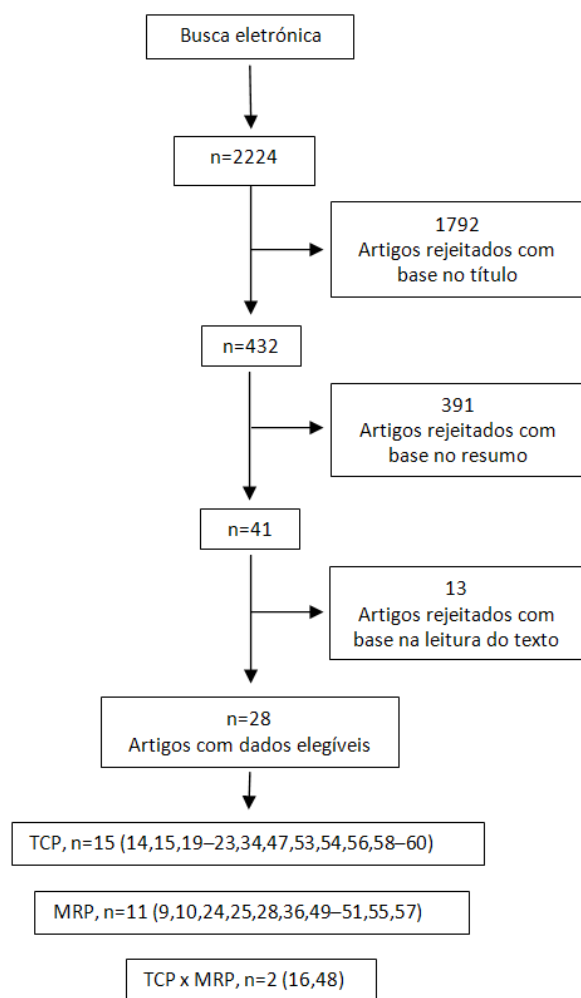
Busca eletrónica

n=2224

1792
Artigos rejeitados com base no título

n=432

391
Artigos rejeitados com base no resumo

n=41

13
Artigos rejeitados com base na leitura do texto

n=28
Artigos com dados elegíveis

TCP, n=15 (14,15,19–23,34,47,53,54,56,58–60)

MRP, n=11 (9,10,24,25,28,36,49–51,55,57)

TCP x MRP, n=2 (16,48)